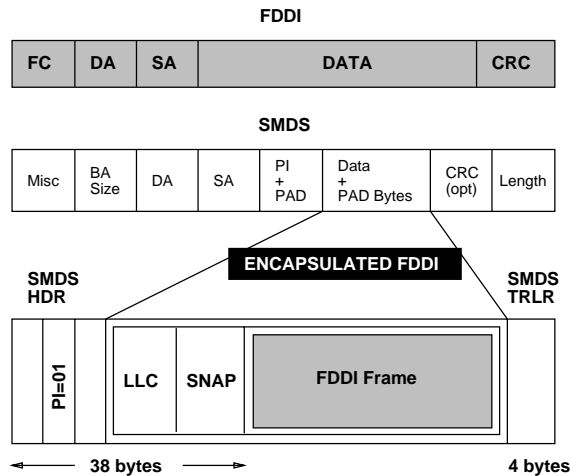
FDDI

| FC | DA | SA | DATA | CRC |
|---|---|---|---|---|

SMDS

| Misc | BA Size | DA | SA | PI + PAD | Data + PAD Bytes | CRC (opt) | Length |
|---|---|---|---|---|---|---|---|

ENCAPSULATED FDDI

SMDS HDR

SMDS TRLR

PI=01

LLC

SNAP

FDDI Frame

38 bytes

4 bytes